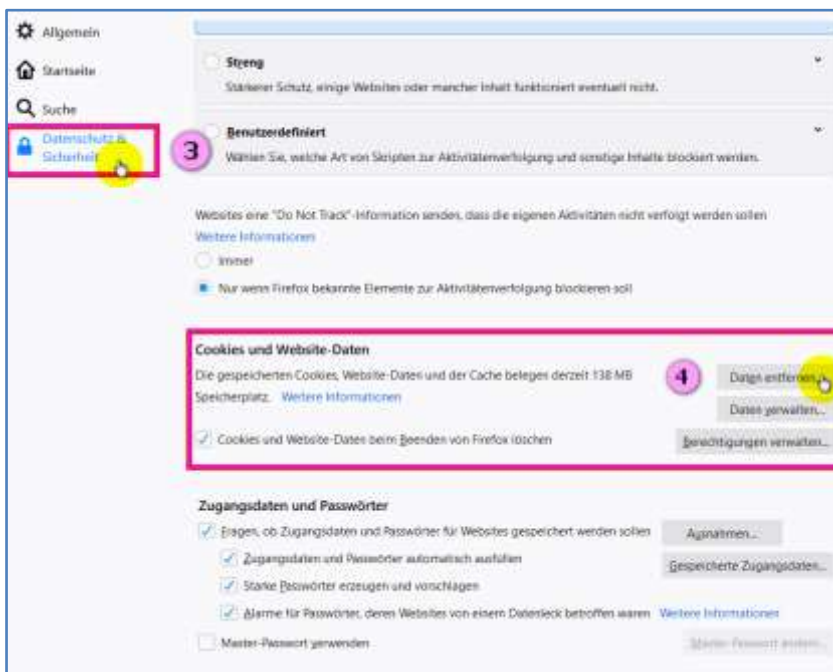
Allgemein

Startseite

Suche

Datenschutz & Sicherheit

3

Streng

Stärkerer Schutz, einige Websites oder mancher Inhalt funktioniert eventuell nicht.

Benutzerdefiniert

Wählen Sie, welche Art von Skripten zur Aktivitätenverfolgung und sonstige Inhalte blockiert werden.

Websites eine "Do Not Track"-Information senden, dass die eigenen Aktivitäten nicht verfolgt werden sollen

Weitere Informationen

Immer

Nur wenn Firefox bekannte Elemente zur Aktivitätenverfolgung blockieren soll

Cookies und Website-Daten

Die gespeicherten Cookies, Website-Daten und der Cache belegen derzeit 138 MB Speicherplatz. Weitere Informationen

4

Daten entfernen...

Daten verwalten...

Cookies und Website-Daten beim Beenden von Firefox löschen

Berechtigungen verwalten...

Zugangsdaten und Passwörter

Fragen, ob Zugangsdaten und Passwörter für Websites gespeichert werden sollen

Ausnahmen...

Zugangsdaten und Passwörter automatisch ausfüllen

Gespeicherte Zugangsdaten...

Starke Passwörter erzeugen und vorschlagen

Alarme für Passwörter, deren Websites von einem Datenleck betroffen waren Weitere Informationen

Master-Passwort verwenden

Master-Passwort ändern...